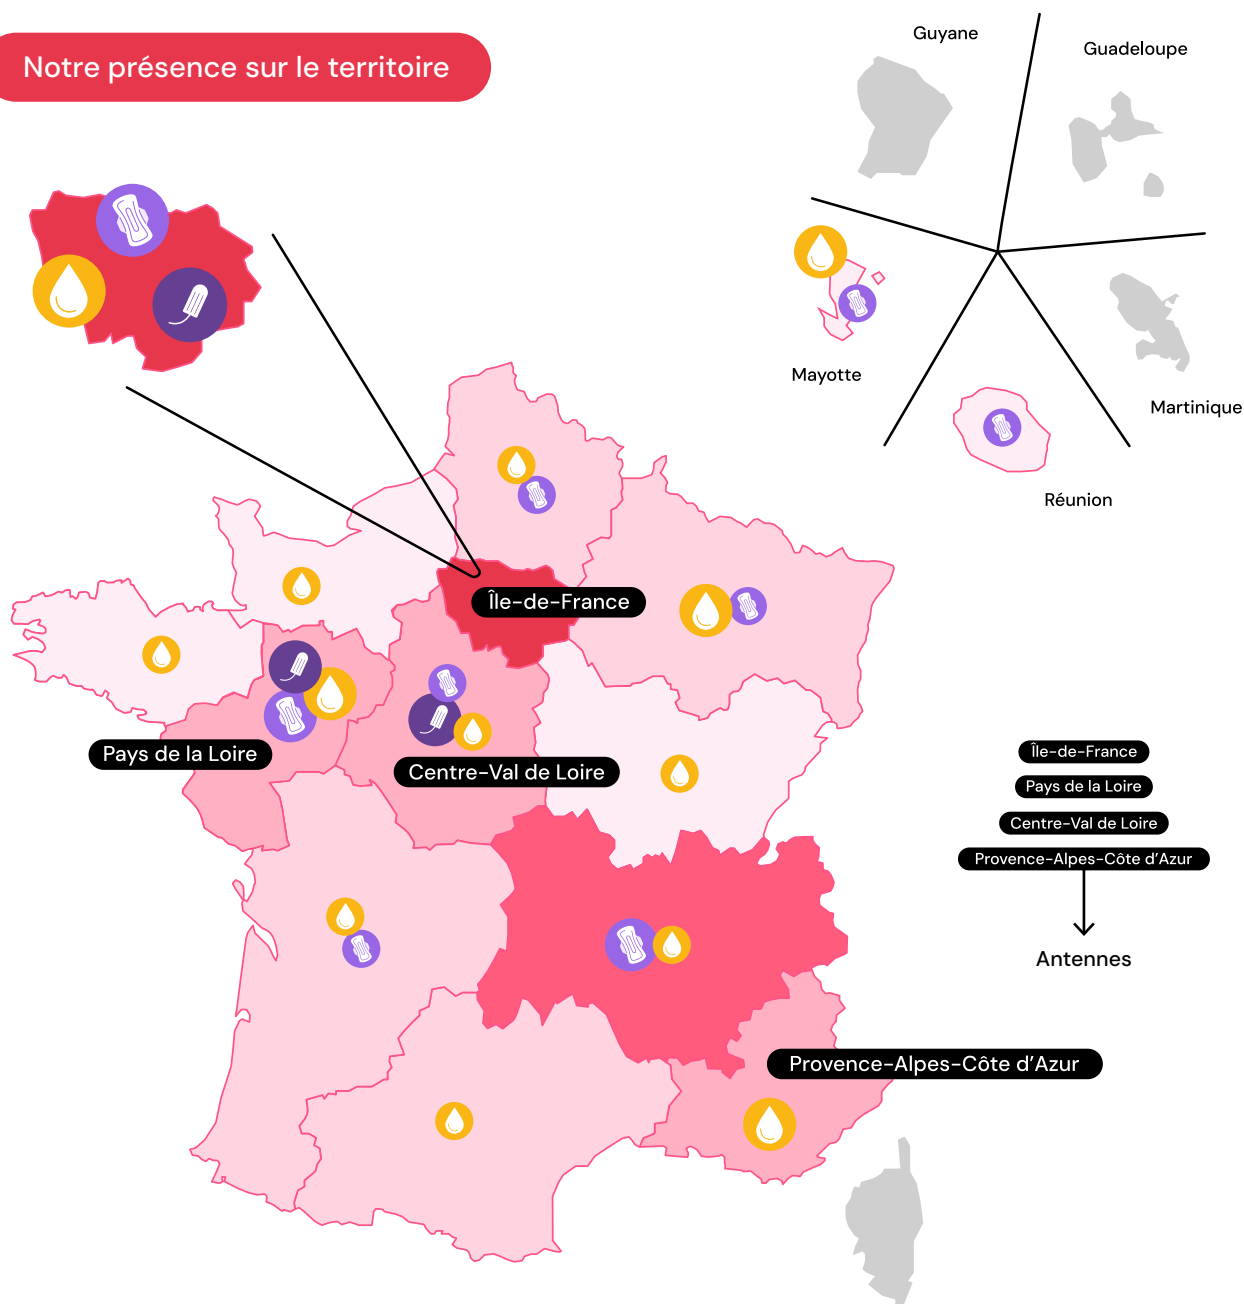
Notre présence sur le territoire

Guyane

Guadeloupe

Mayotte

Martinique

Réunion

Île-de-France

Pays de la Loire

Centre-Val de Loire

Île-de-France

Pays de la Loire

Centre-Val de Loire

Provence-Alpes-Côte d'Azur

Antennes

Provence-Alpes-Côte d'Azur